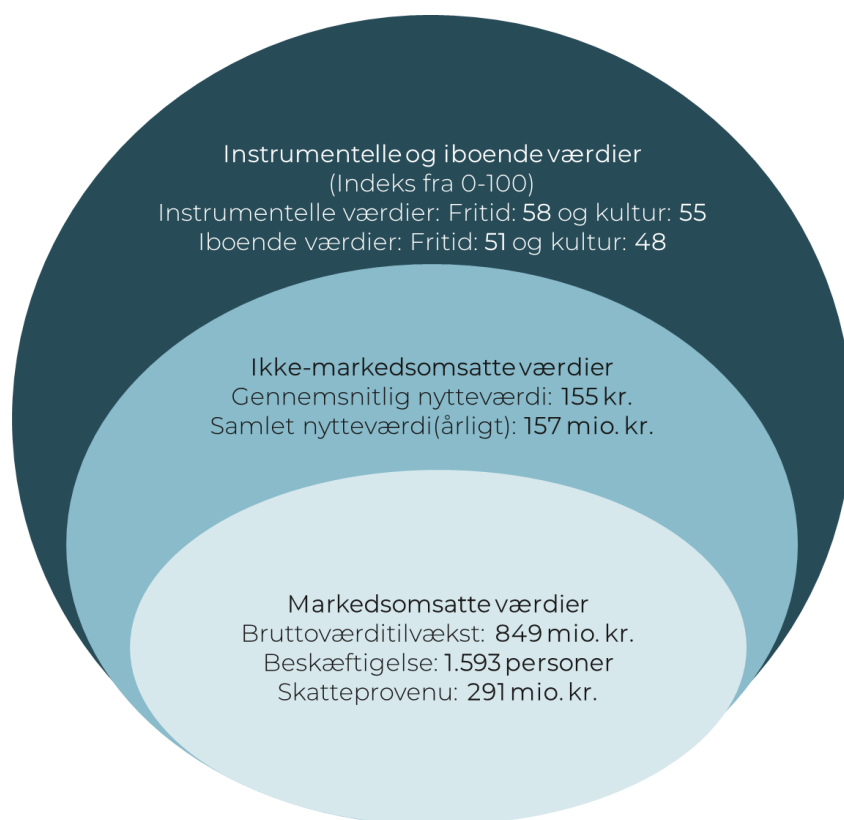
Instrumentelle og iboende værdier
(Indeks fra 0-100)
Instrumentelle værdier: Fritid: 58 og kultur: 55
Iboende værdier: Fritid: 51 og kultur: 48

Ikke-markedsomsatte værdier
Gennemsnitlig nytteværdi: 155 kr.
Samlet nytteværdi(årligt): 157 mio. kr.

Markedsomsatte værdier
Bruttoværditilvækst: 849 mio. kr.
Beskæftigelse: 1.593 personer
Skatteprovenu: 291 mio. kr.